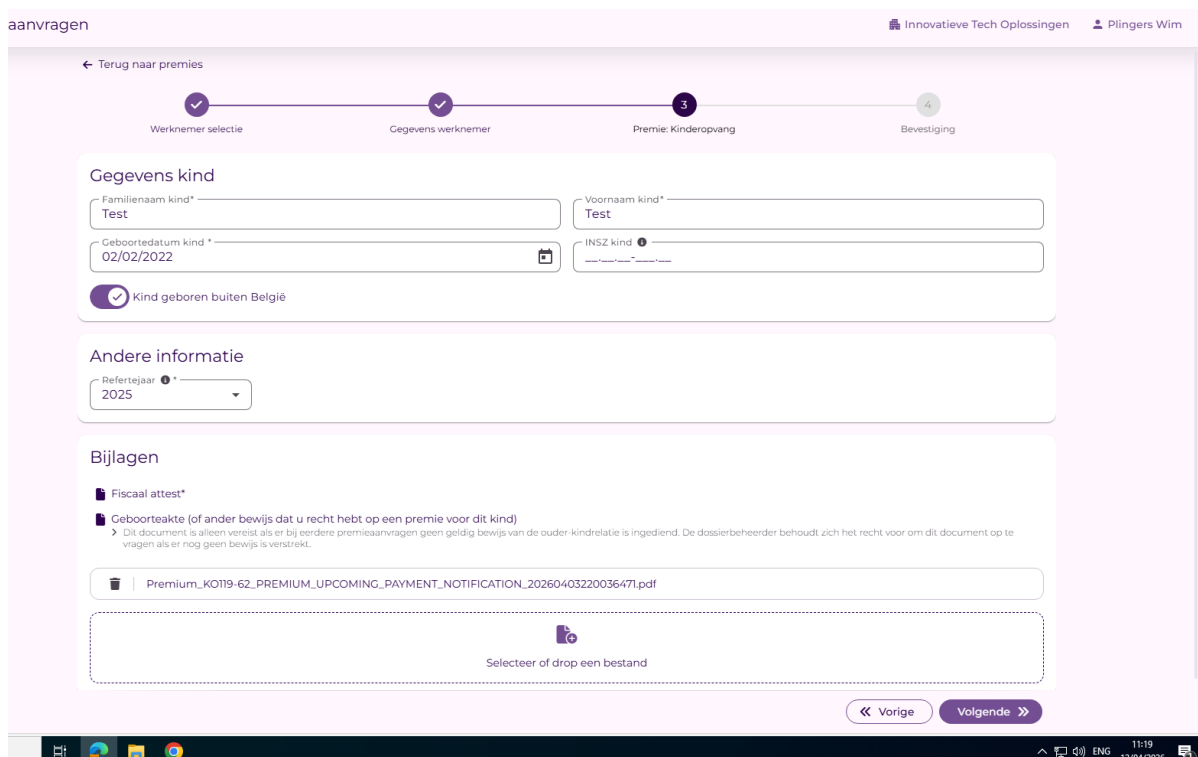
aanvragen

Innovatieve Tech Oplossingen  Plingers Wim

← Terug naar premies

Werknemer selectie
Gegevens werknemer
3
Premie: Kinderopvang
4
Bevestiging

Gegevens kind

Familienaam kind*
Test

Voornaam kind*
Test

Geboortedatum kind *
02/02/2022

INSZ kind
__.__.__-___.__

Kind geboren buiten België

Andere informatie

Refertejaar *
2025

Bijlagen

Fiscaal attest*

Geboorteakte (of ander bewijs dat u recht hebt op een premie voor dit kind)
Dit document is alleen vereist als er bij eerdere premieaanvragen geen geldig bewijs van de ouder-kindrelatie is ingediend. De dossierbeheerder behoudt zich het recht voor om dit document op te vragen als er nog geen bewijs is verstrekt.

Premium_KO119-62_PREMIUM_UPCOMING_PAYMENT_NOTIFICATION_20260403220036471.pdf

Selecteer of drop een bestand

« Vorige
Volgende »

ENG 11:19 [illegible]